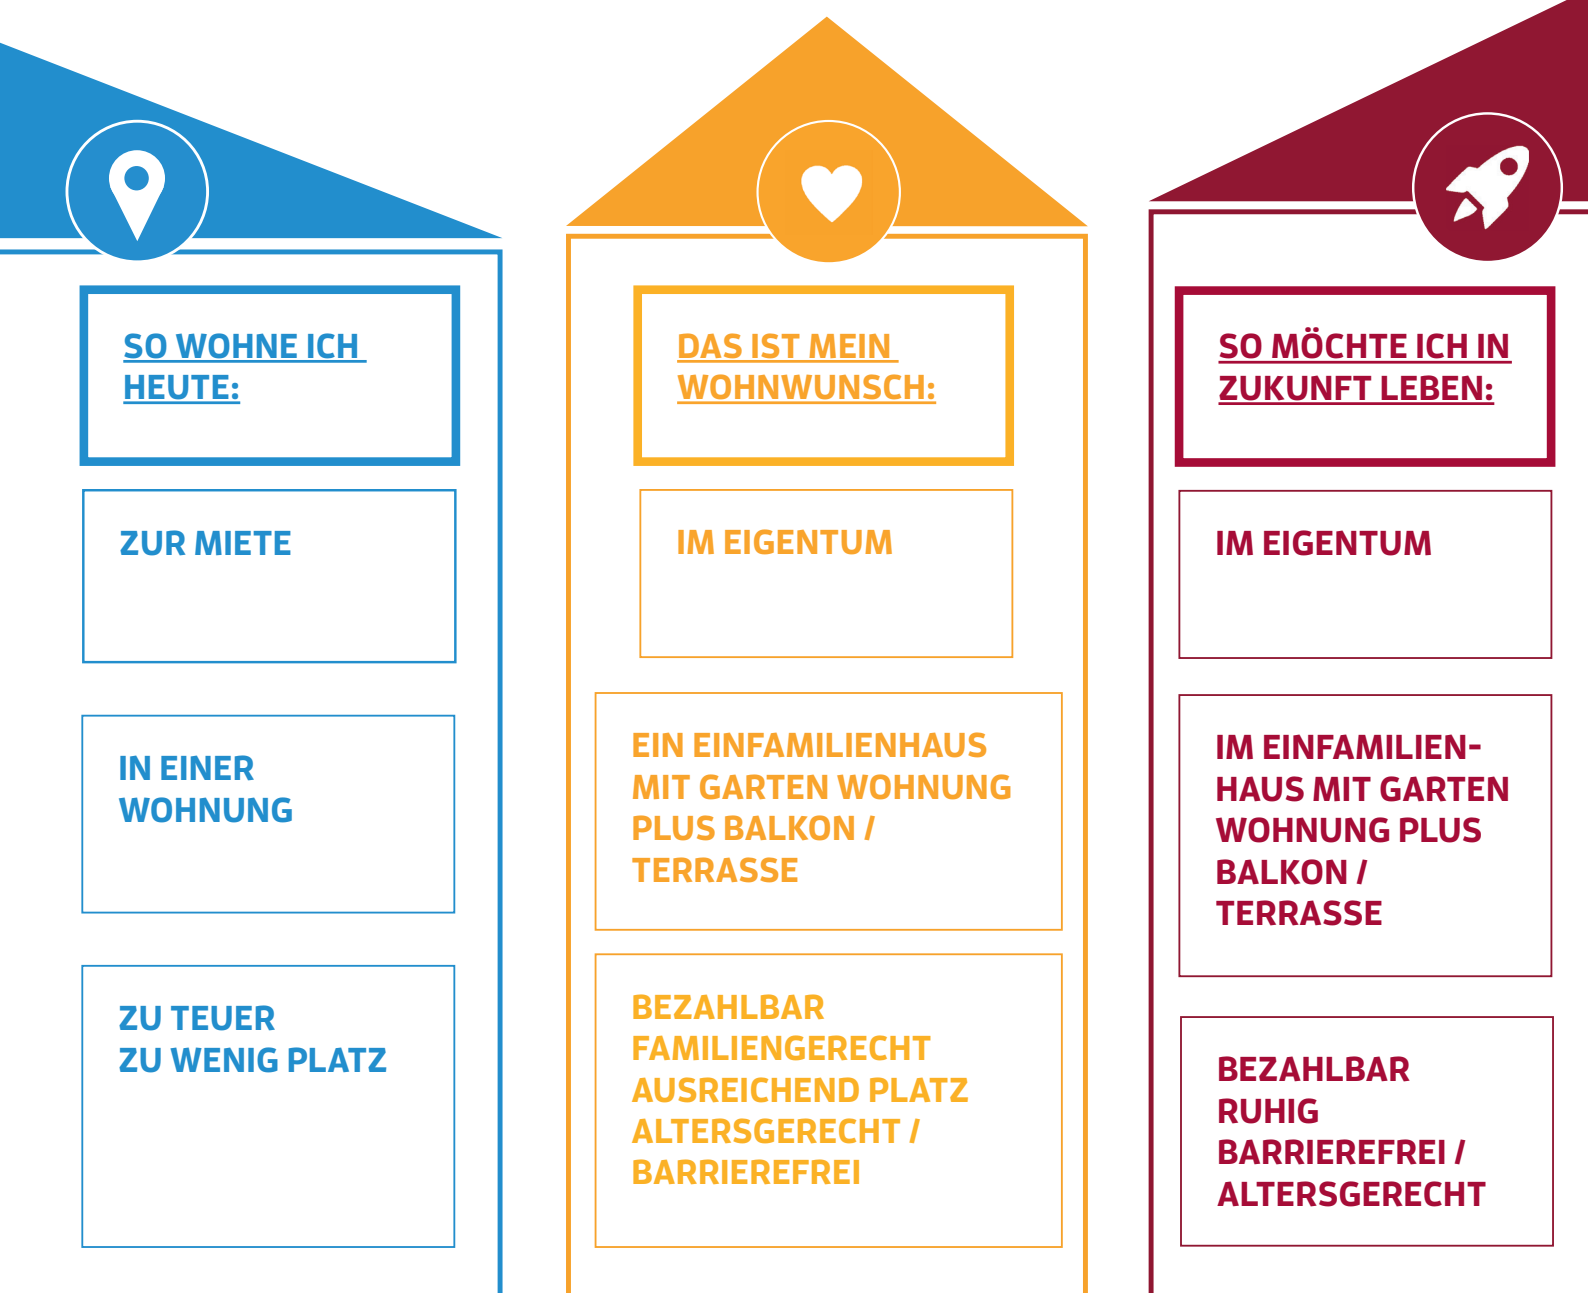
SO WOHNE ICH HEUTE:

ZUR MIETE

IN EINER WOHNUNG

ZU TEUER
ZU WENIG PLATZ

DAS IST MEIN WOHNWUNSCH:

IM EIGENTUM

EIN EINFAMILIENHAUS MIT GARTEN WOHNUNG PLUS BALKON / TERRASSE

BEZAHLBAR
FAMILIENGERECHT
AUSREICHEND PLATZ
ALTERSGERECHT / BARRIEREFREI

SO MÖCHTE ICH IN ZUKUNFT LEBEN:

IM EIGENTUM

IM EINFAMILIENHAUS MIT GARTEN WOHNUNG PLUS BALKON / TERRASSE

BEZAHLBAR
RUHIG
BARRIEREFREI / ALTERSGERECHT